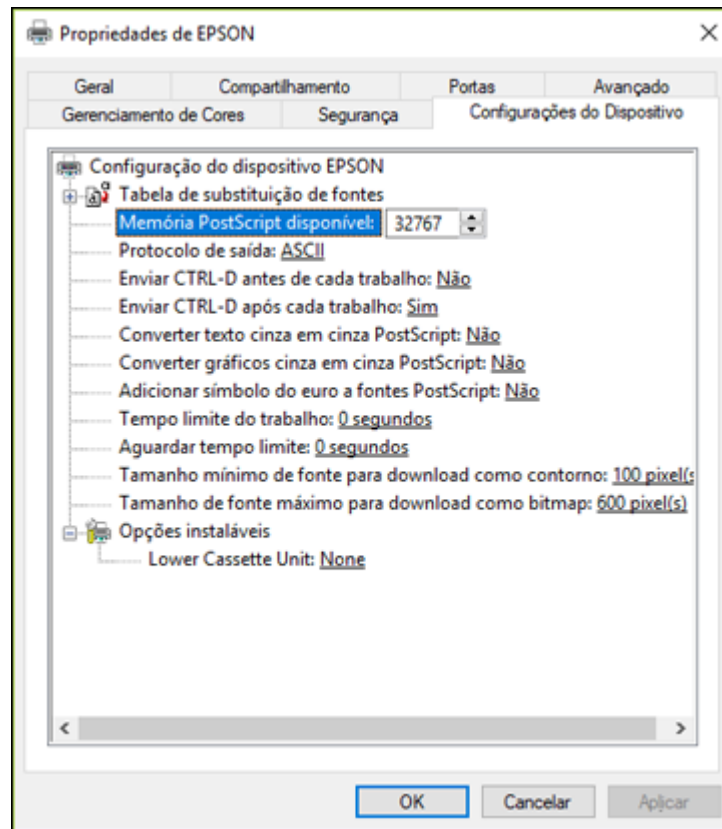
Propriedades de EPSON

×

Geral | Compartilhamento | Portas | Avançado

Gerenciamento de Cores | Segurança | Configurações do Dispositivo

Configuração do dispositivo EPSON

Tabela de substituição de fontes

Memória PostScript disponível: 32767

Protocolo de saída: ASCII

Enviar CTRL-D antes de cada trabalho: Não

Enviar CTRL-D após cada trabalho: Sim

Converter texto cinza em cinza PostScript: Não

Converter gráficos cinza em cinza PostScript: Não

Adicionar símbolo do euro a fontes PostScript: Não

Tempo limite do trabalho: 0 segundos

Aguardar tempo limite: 0 segundos

Tamanho mínimo de fonte para download como contorno: 100 pixel(s

Tamanho de fonte máximo para download como bitmap: 600 pixel(s)

Opções instaláveis

Lower Cassette Unit: None

<

>

OK

Cancelar

Aplicar